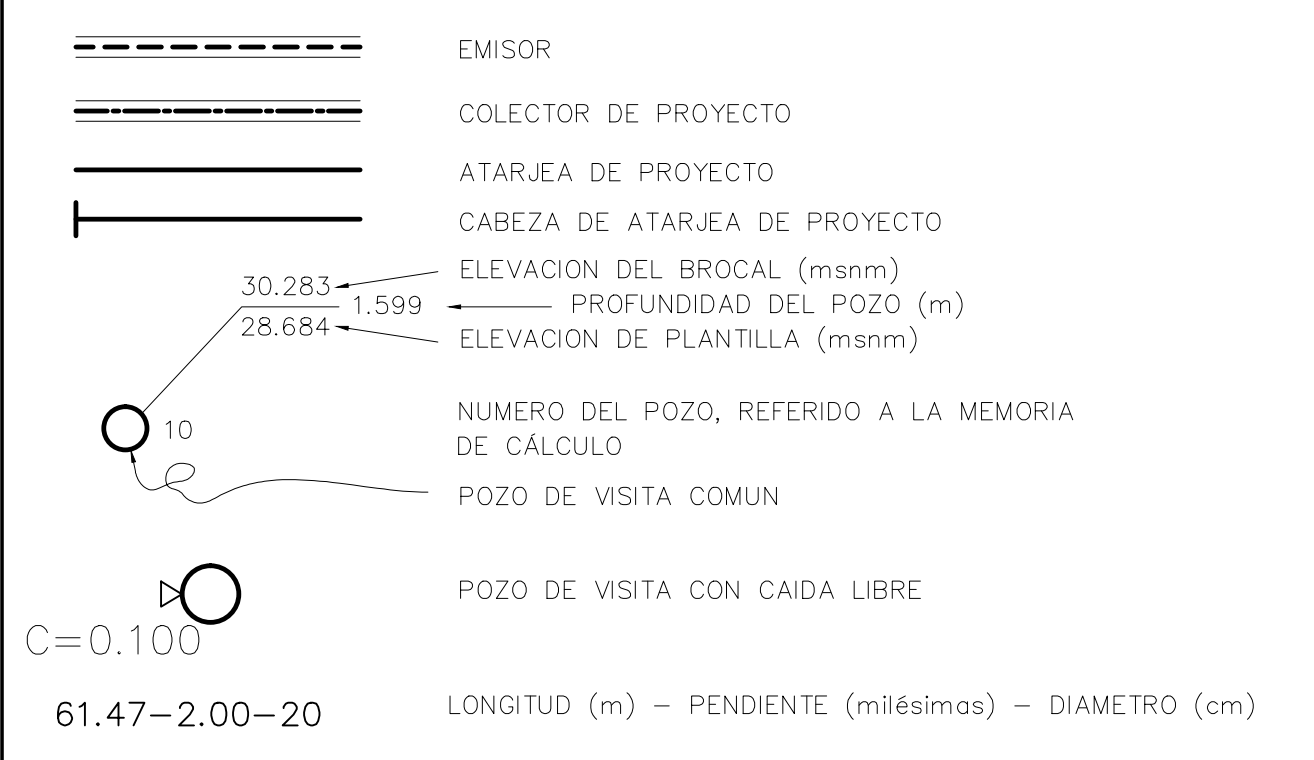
EMISOR

COLECTOR DE PROYECTO

ATARJEA DE PROYECTO

CABEZA DE ATARJEA DE PROYECTO

30.283
1.599
28.684

ELEVACION DEL BROCAL (msnm)
PROFUNDIDAD DEL POZO (m)
ELEVACION DE PLANTILLA (msnm)

10

NUMERO DEL POZO, REFERIDO A LA MEMORIA DE CÁLCULO

POZO DE VISITA COMUN

POZO DE VISITA CON CAIDA LIBRE

C=0.100

61.47-2.00-20

LONGITUD (m) - PENDIENTE (milésimas) - DIAMETRO (cm)